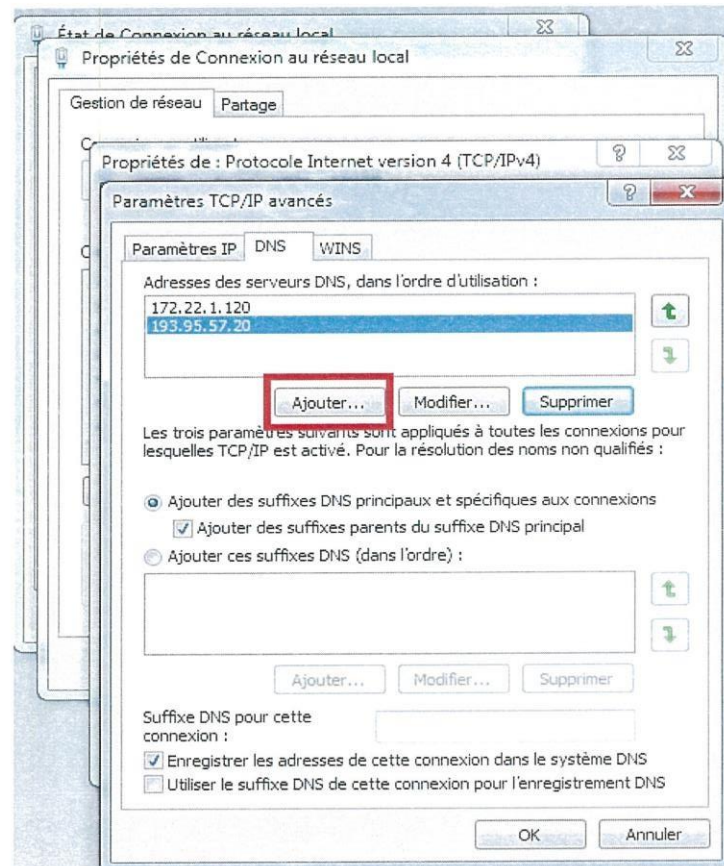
État de Connexion au réseau local

Propriétés de Connexion au réseau local

Gestion de réseau | Partage

Propriétés de : Protocole Internet version 4 (TCP/IPv4)

Paramètres TCP/IP avancés

Paramètres IP | DNS | WINS

Adresses des serveurs DNS, dans l'ordre d'utilisation :

172.22.1.120
193.95.57.20

Ajouter... | Modifier... | Supprimer

Les trois paramètres suivants sont appliqués à toutes les connexions pour lesquelles TCP/IP est activé. Pour la résolution des noms non qualifiés :

Ajouter des suffixes DNS principaux et spécifiques aux connexions

Ajouter des suffixes parents du suffixe DNS principal

Ajouter ces suffixes DNS (dans l'ordre) :

Ajouter... | Modifier... | Supprimer

Suffixe DNS pour cette connexion :

Enregistrer les adresses de cette connexion dans le système DNS

Utiliser le suffixe DNS de cette connexion pour l'enregistrement DNS

OK | Annuler